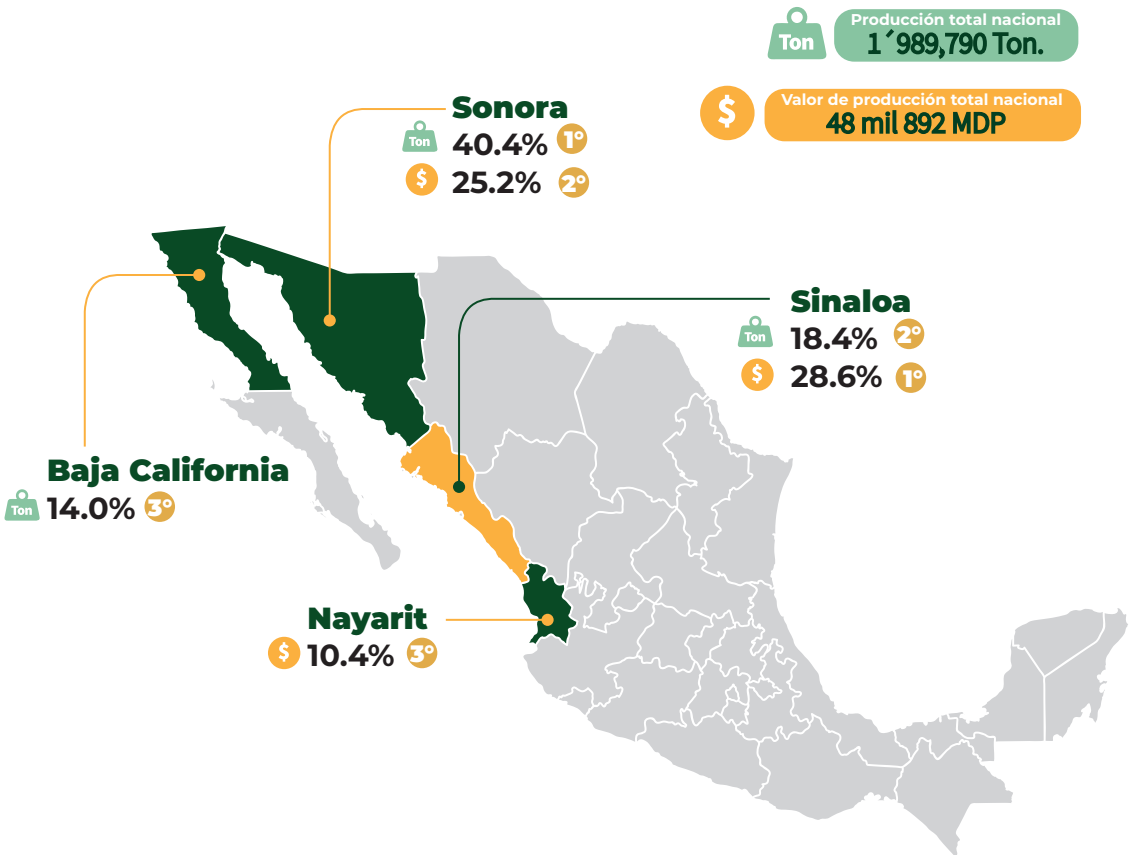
Ton Producción total nacional
1´989,790 Ton.

$ Valor de producción total nacional
48 mil 892 MDP

Sonora
Ton 40.4% 1°
$ 25.2% 2°

Sinaloa
Ton 18.4% 2°
$ 28.6% 1°

Baja California
Ton 14.0% 3°

Nayarit
$ 10.4% 3°